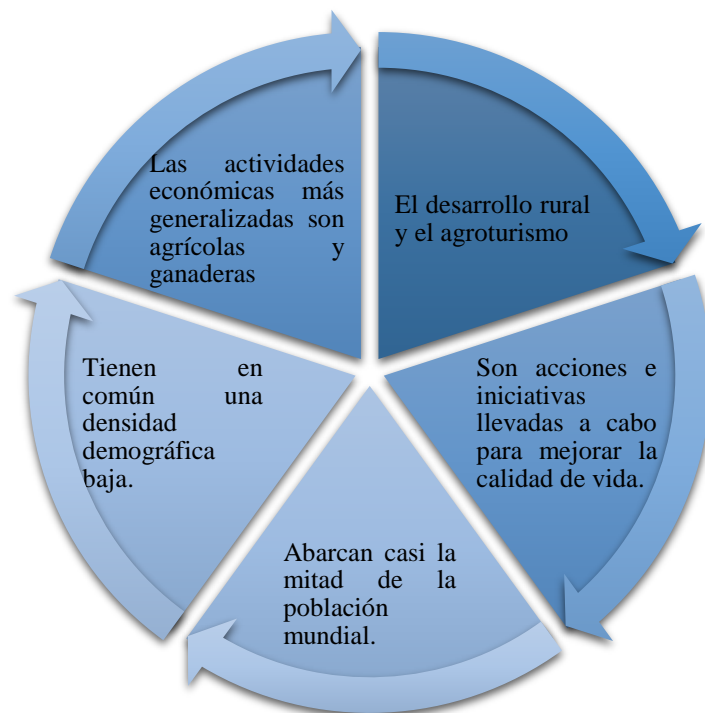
El desarrollo rural y el agroturismo

Son acciones e iniciativas llevadas a cabo para mejorar la calidad de vida.

Abarcan casi la mitad de la población mundial.

Tienen en común una densidad demográfica baja.

Las actividades económicas más generalizadas son agrícolas y ganaderas